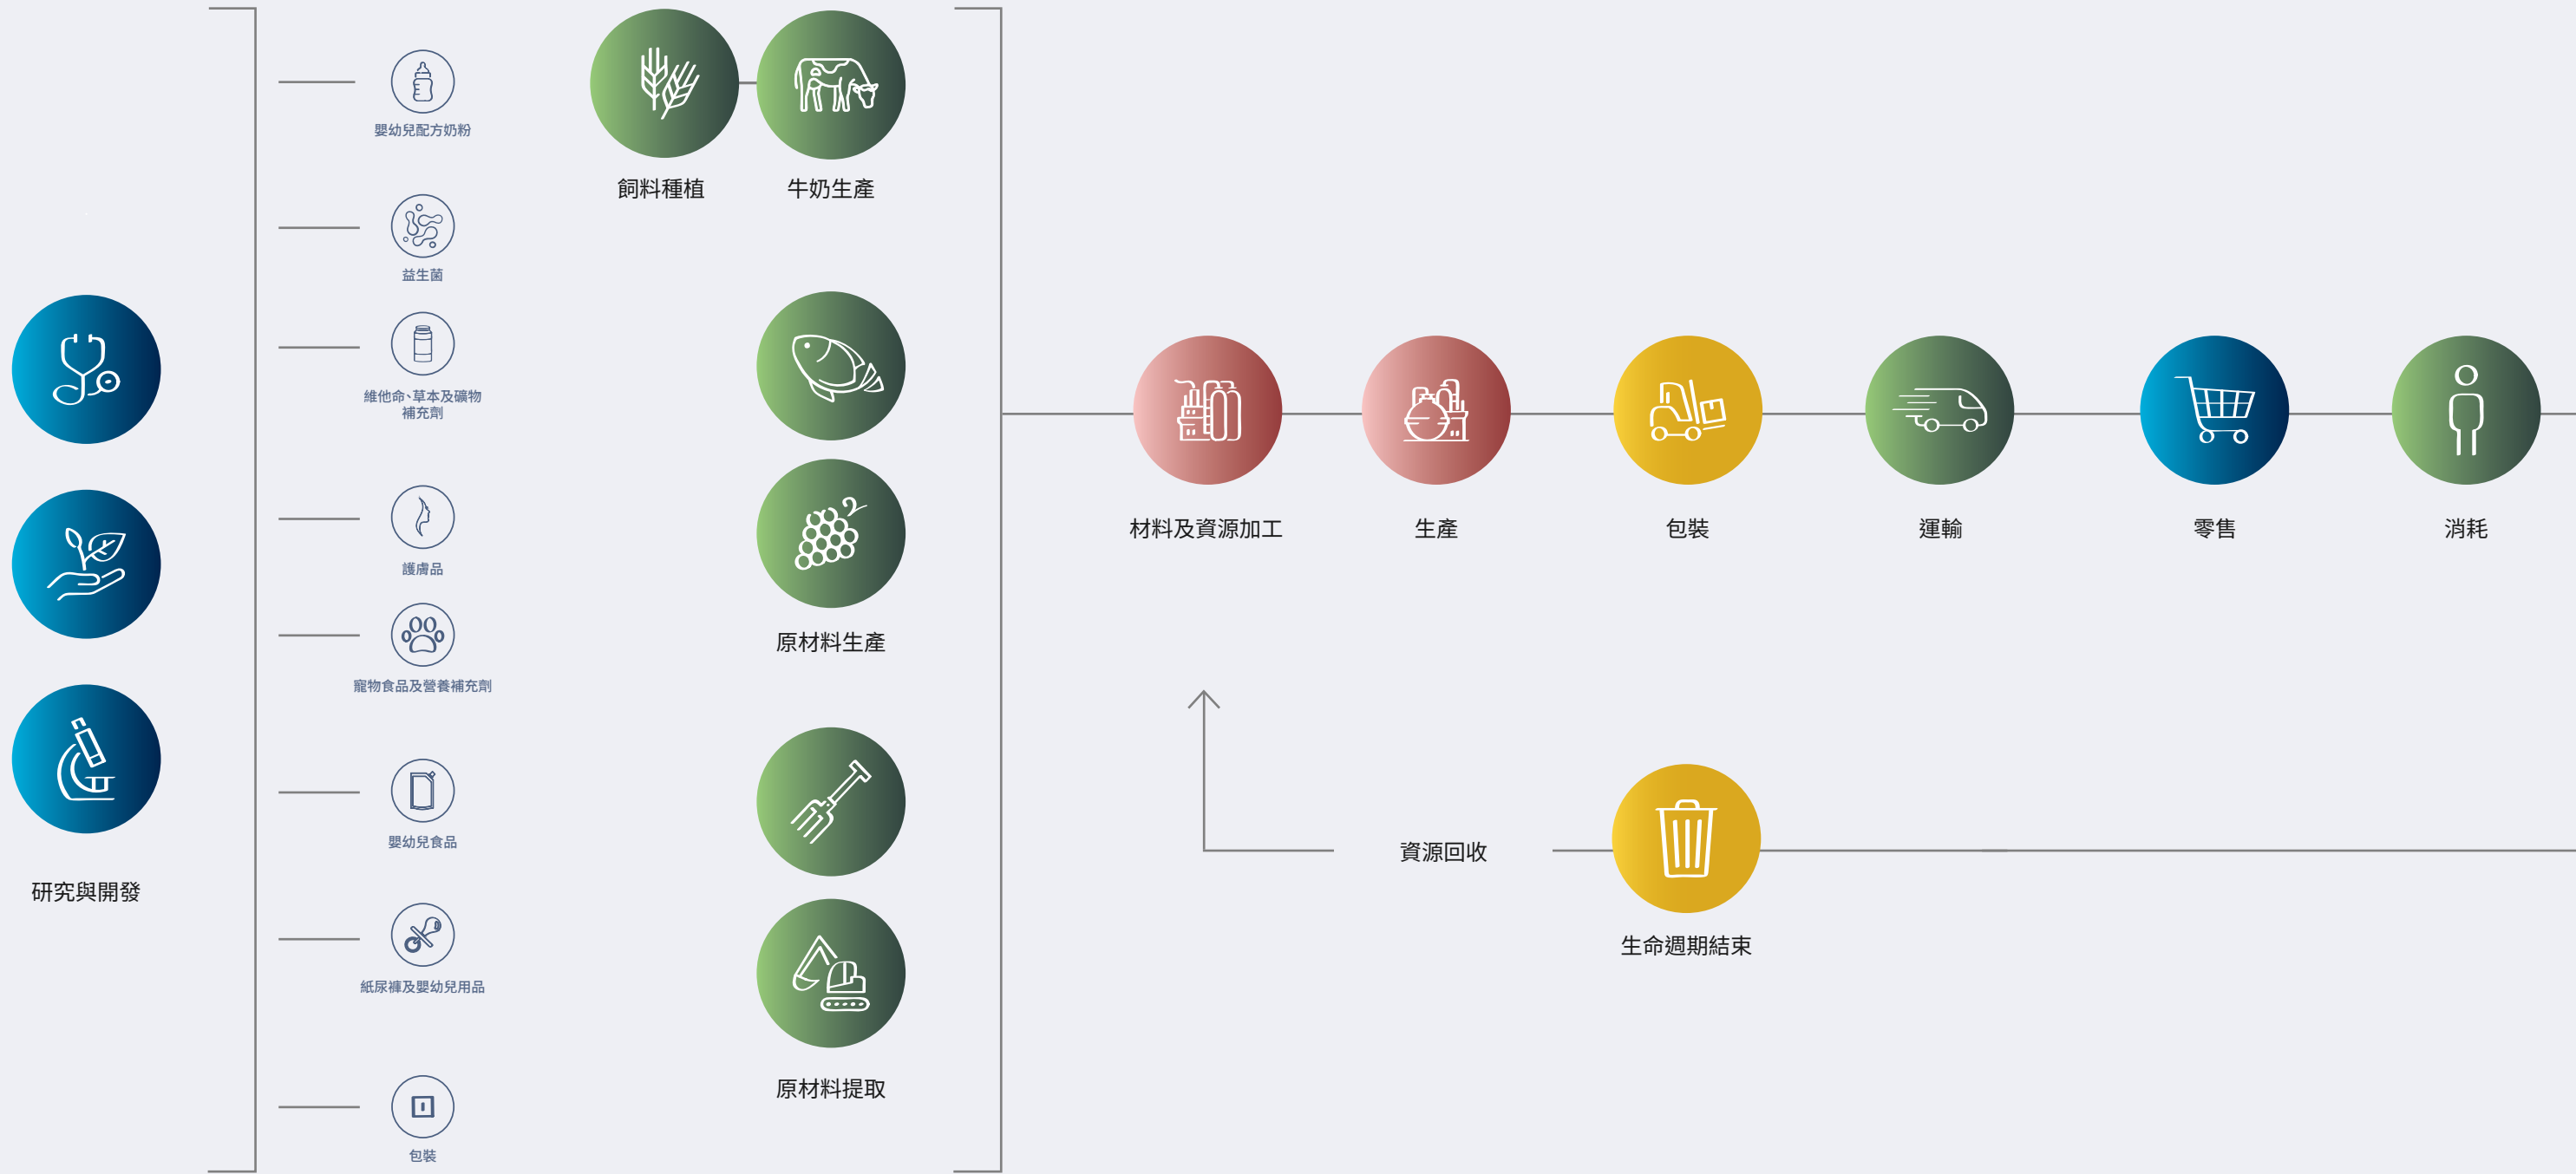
嬰幼兒配方奶粉

益生菌

維他命、草本及礦物補充劑

護膚品

寵物食品及營養補充劑

嬰幼兒食品

紙尿褲及嬰幼兒用品

包裝

飼料種植

牛奶生產

原材料生產

原材料提取

研究與開發

材料及資源加工

生產

包裝

運輸

零售

消耗

資源回收

生命週期結束